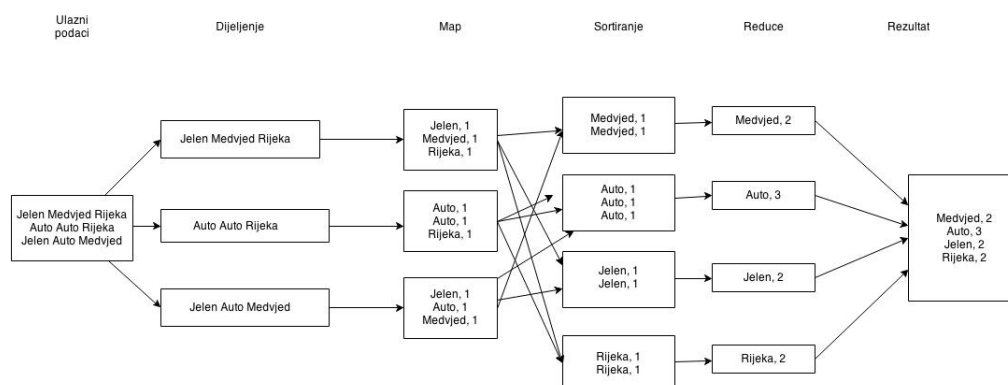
Ulazni podaci

Dijeljenje

Map

Sortiranje

Reduce

Rezultat

Jelen Medvjed Rijeka
Auto Auto Rijeka
Jelen Auto Medvjed

Jelen Medvjed Rijeka

Auto Auto Rijeka

Jelen Auto Medvjed

Jelen, 1
Medvjed, 1
Rijeka, 1

Auto, 1
Auto, 1
Rijeka, 1

Jelen, 1
Auto, 1
Medvjed, 1

Medvjed, 1
Medvjed, 1

Auto, 1
Auto, 1
Auto, 1

Jelen, 1
Jelen, 1

Rijeka, 1
Rijeka, 1

Medvjed, 2

Auto, 3

Jelen, 2

Rijeka, 2

Medvjed, 2
Auto, 3
Jelen, 2
Rijeka, 2